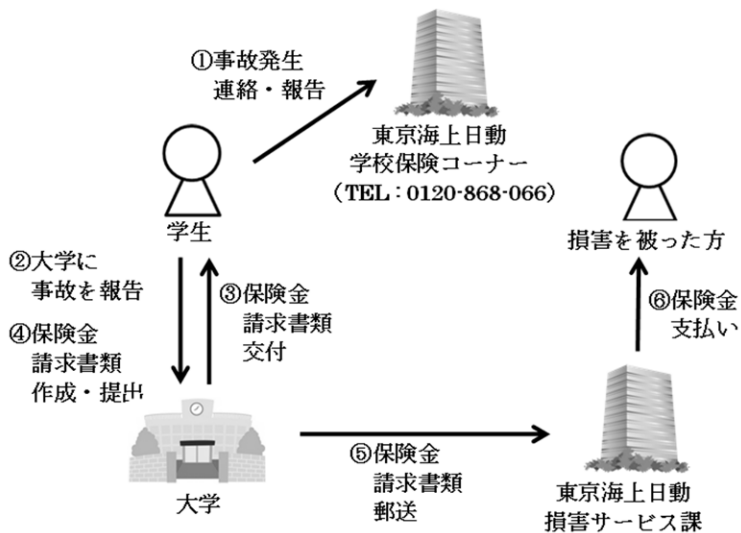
①事故発生
連絡・報告

東京海上日動
学校保険コーナー
（TEL：0120-868-066）

学生

損害を被った方

②大学に
事故を報告

④保険金
請求書類
作成・提出

③保険金
請求書類
交付

⑥保険金
支払い

大学

⑤保険金
請求書類
郵送

東京海上日動
損害サービス課